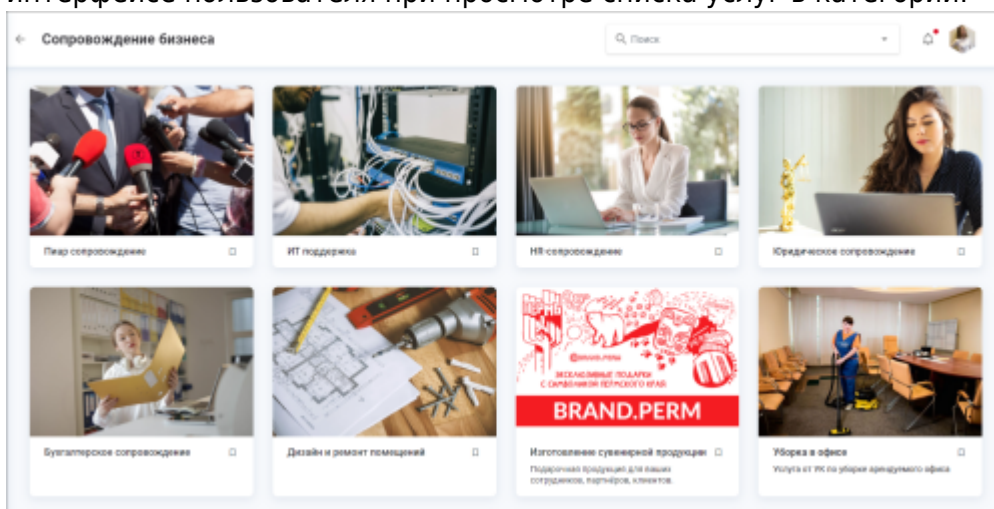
интерфейсе пользователя при просмотре списка услуг в категории.

Сопровождение бизнеса

Поиск

Пиар сопровождение

ИТ поддержка

HR-сопровождение

Юридическое сопровождение

Бухгалтерское сопровождение

Дизайн и ремонт помещений

@brand.perm
ЭКСКЛЮЗИВНЫЕ ПОДАРКИ С СИМВОЛИКОЙ ПЕРМСКОГО КРАЯ
BRAND.PERM

Изготовление сувенирной продукции
Подарочная продукция для ваших сотрудников, партнёров, клиентов.

Уборка в офисе
Услуга от УК по уборке арендуемого офиса